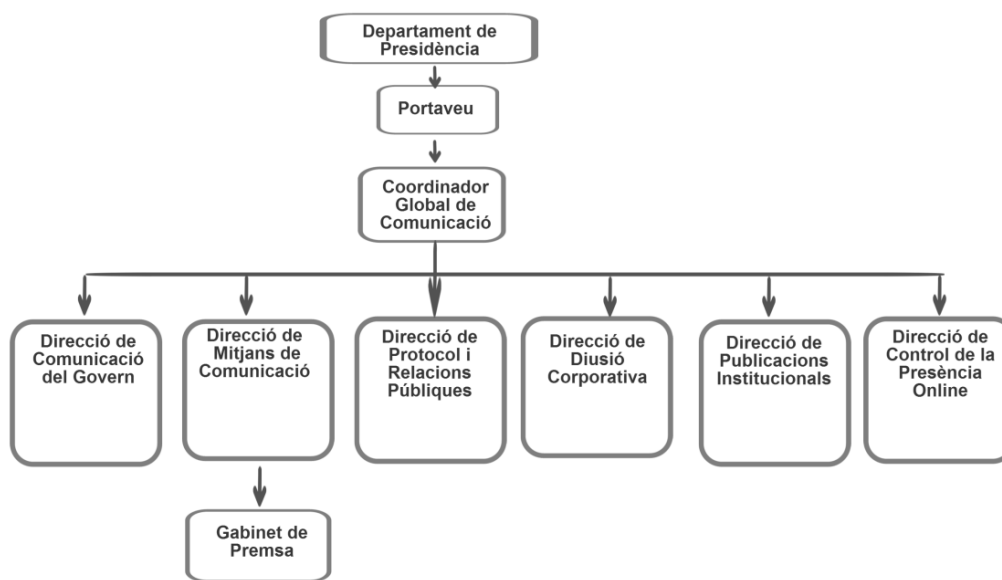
Departament de Presidència

Portaveu

Coordinador Global de Comunicació

Direcció de Comunicació del Govern

Direcció de Mitjans de Comunicació

Gabinet de Premsa

Direcció de Protocol i Relacions Públiques

Direcció de Diusió Corporativa

Direcció de Publicacions Institucionals

Direcció de Control de la Presència Online